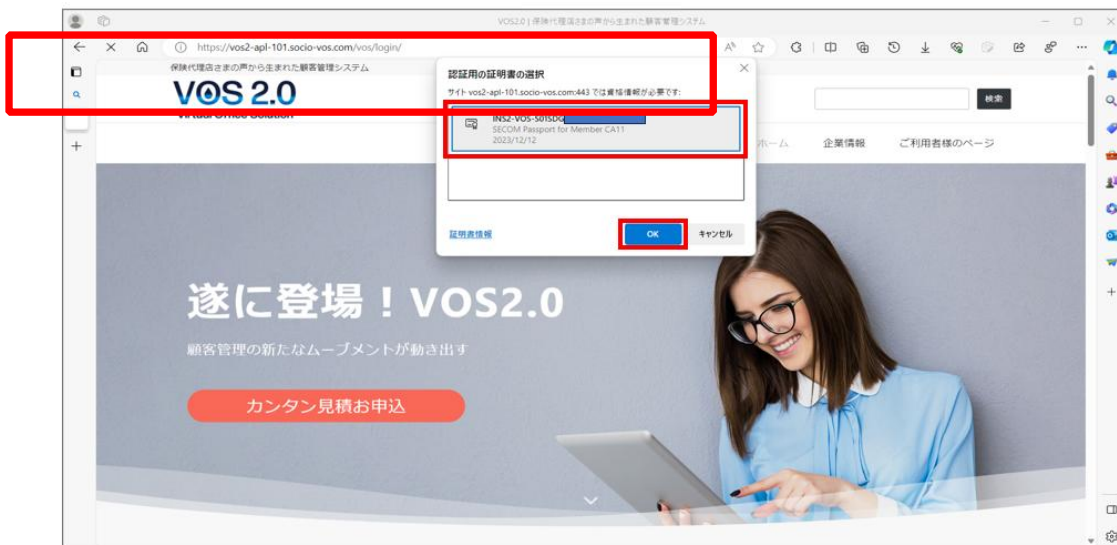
VOS2.0 | 保険代理店さまの声から生まれた顧客管理システム

https://vos2-apl-101.socio-vos.com/vos/login/

保険代理店さまの声から生まれた顧客管理システム

VOS 2.0

Virtual Office Solution

検索

ホーム　企業情報　ご利用者様のページ

認証用の証明書の選択

サイト vos2-apl-101.socio-vos.com:443 では資格情報が必要です:

INS2-VOS-S01SDC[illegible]
SECOM Passport for Member CA11
2023/12/12

証明書情報

OK

キャンセル

遂に登場！VOS2.0

顧客管理の新たなムーブメントが動き出す

カンタン見積お申込